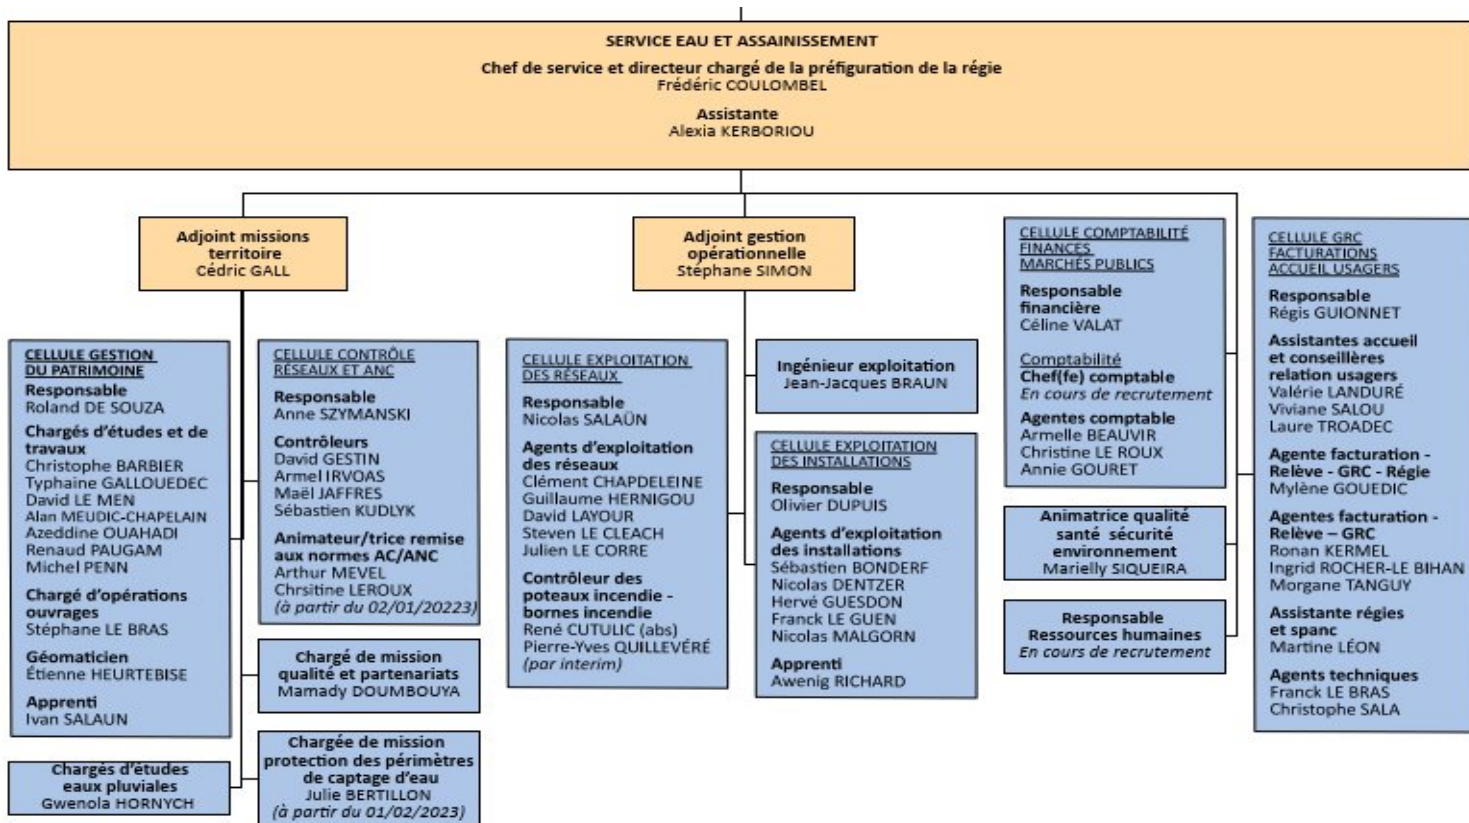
SERVICE EAU ET ASSAINISSEMENT
Chef de service et directeur chargé de la préfiguration de la régie
Frédéric COULOMBEL

Assistante
Alexia KERBORIOU

Adjoint missions territoire
Cédric GALL

Adjoint gestion opérationnelle
Stéphane SIMON

CELLULE COMPTABILITÉ FINANCES MARCHÉS PUBLICS
Responsable financière
Céline VALAT
Comptabilité
Chef(fe) comptable
En cours de recrutement
Agentes comptable
Armelle BEAUVIR
Christine LE ROUX
Annie GOURET

CELLULE GRC FACTURATIONS ACCUEIL USAGERS
Responsable
Régis GUIONNET
Assistantes accueil et conseillères relation usagers
Valérie LANDURÉ
Viviane SALOU
Laure TROADEC
Agente facturation - Relève - GRC - Régie
Mylène GOUEDIC
Agentes facturation - Relève – GRC
Ronan KERMEL
Ingrid ROCHER-LE BIHAN
Morgane TANGUY
Assistante régies et spanc
Martine LÉON
Agents techniques
Franck LE BRAS
Christophe SALA

CELLULE GESTION DU PATRIMOINE
Responsable
Roland DE SOUZA
Chargés d'études et de travaux
Christophe BARBIER
Typhaine GALLOUEDEC
David LE MEN
Alan MEUDIC-CHAPELAIN
Azeddine OUAHADI
Renaud PAUGAM
Michel PENN
Chargé d'opérations ouvrages
Stéphane LE BRAS
Géomaticien
Étienne HEURTEBISE
Apprenti
Ivan SALAUN

CELLULE CONTRÔLE RÉSEAUX ET ANC
Responsable
Anne SZYMANSKI
Contrôleurs
David GESTIN
Armel IRVOAS
Maël JAFFRES
Sébastien KUDLYK
Animateur/trice remise aux normes AC/ANC
Arthur MEVEL
Chrsitine LEROUX
(à partir du 02/01/20223)

Chargé de mission qualité et partenariats
Mamady DOUMBOUYA

Chargés d'études eaux pluviales
Gwenola HORNYCH

Chargée de mission protection des périmètres de captage d'eau
Julie BERTILLON
(à partir du 01/02/2023)

CELLULE EXPLOITATION DES RÉSEAUX
Responsable
Nicolas SALAÜN
Agents d'exploitation des réseaux
Clément CHAPDELEINE
Guillaume HERNIGOU
David LAYOUR
Steven LE CLEACH
Julien LE CORRE
Contrôleur des poteaux incendie - bornes incendie
René CUTULIC (abs)
Pierre-Yves QUILLEVÉRÉ
(par interim)

Ingénieur exploitation
Jean-Jacques BRAUN

CELLULE EXPLOITATION DES INSTALLATIONS
Responsable
Olivier DUPUIS
Agents d'exploitation des installations
Sébastien BONDERF
Nicolas DENTZER
Hervé GUESDON
Franck LE GUEN
Nicolas MALGORN
Apprenti
Awenig RICHARD

Animatrice qualité santé sécurité environnement
Marielly SIQUEIRA

Responsable Ressources humaines
En cours de recrutement